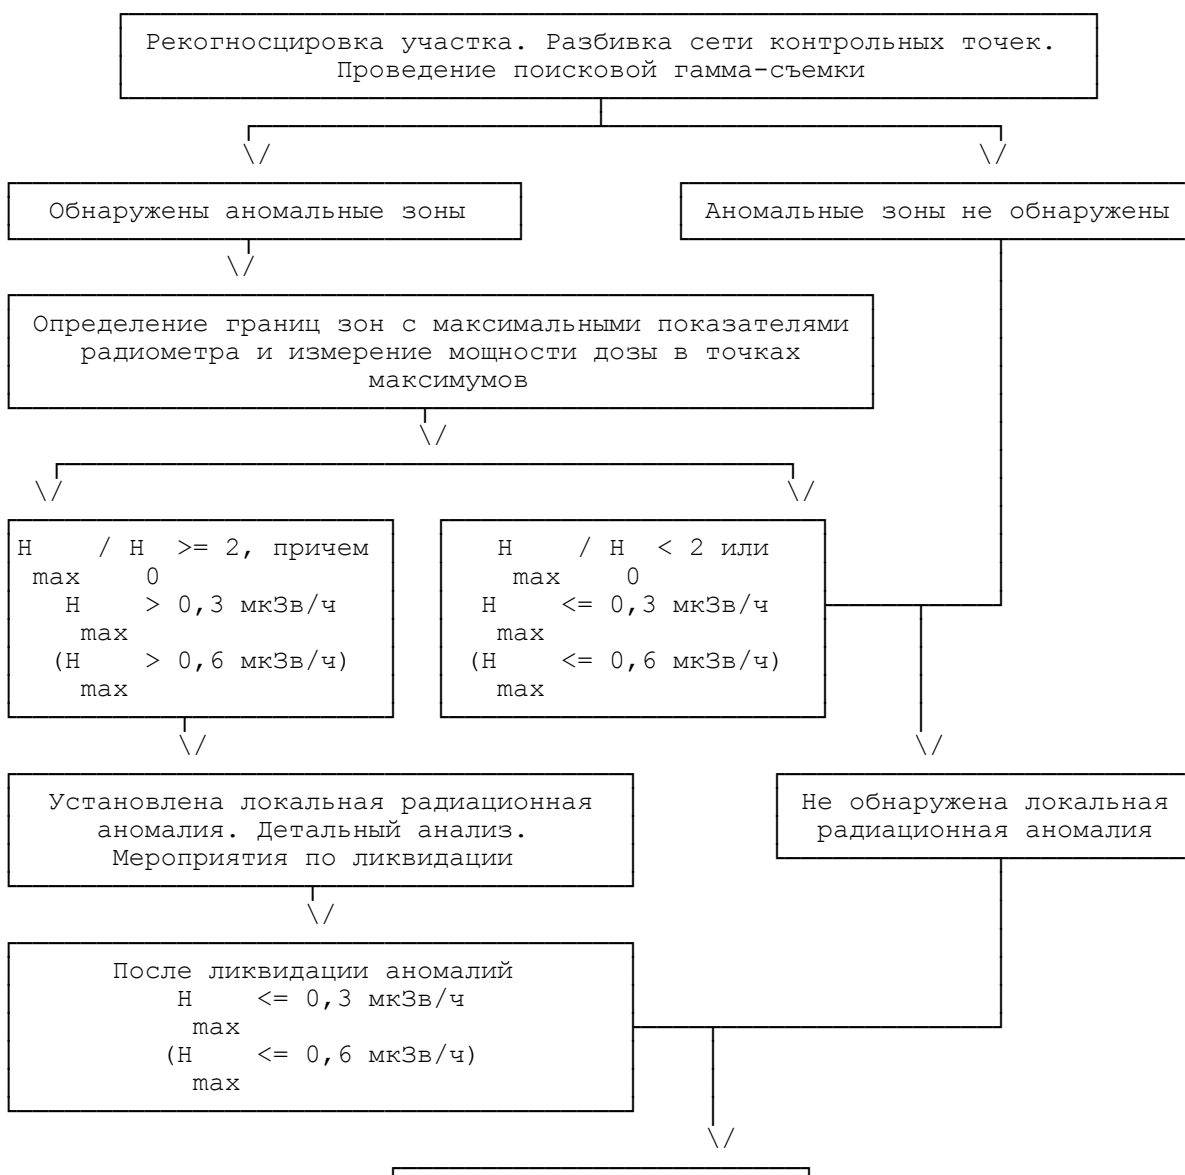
Рекогносцировка участка. Разбивка сети контрольных точек. Проведение поисковой гамма-съемки

Обнаружены аномальные зоны

Аномальные зоны не обнаружены

Определение границ зон с максимальными показателями радиометра и измерение мощности дозы в точках максимумов

$H_{max} / H_0 >= 2$, причем $H_{max} > 0,3$ мкЗв/ч ($H_{max} > 0,6$ мкЗв/ч)

$H_{max} / H_0 < 2$ или $H_{max} <= 0,3$ мкЗв/ч ($H_{max} <= 0,6$ мкЗв/ч)

Установлена локальная радиационная аномалия. Детальный анализ. Мероприятия по ликвидации

Не обнаружена локальная радиационная аномалия

После ликвидации аномалий $H_{max} <= 0,3$ мкЗв/ч ($H_{max} <= 0,6$ мкЗв/ч)